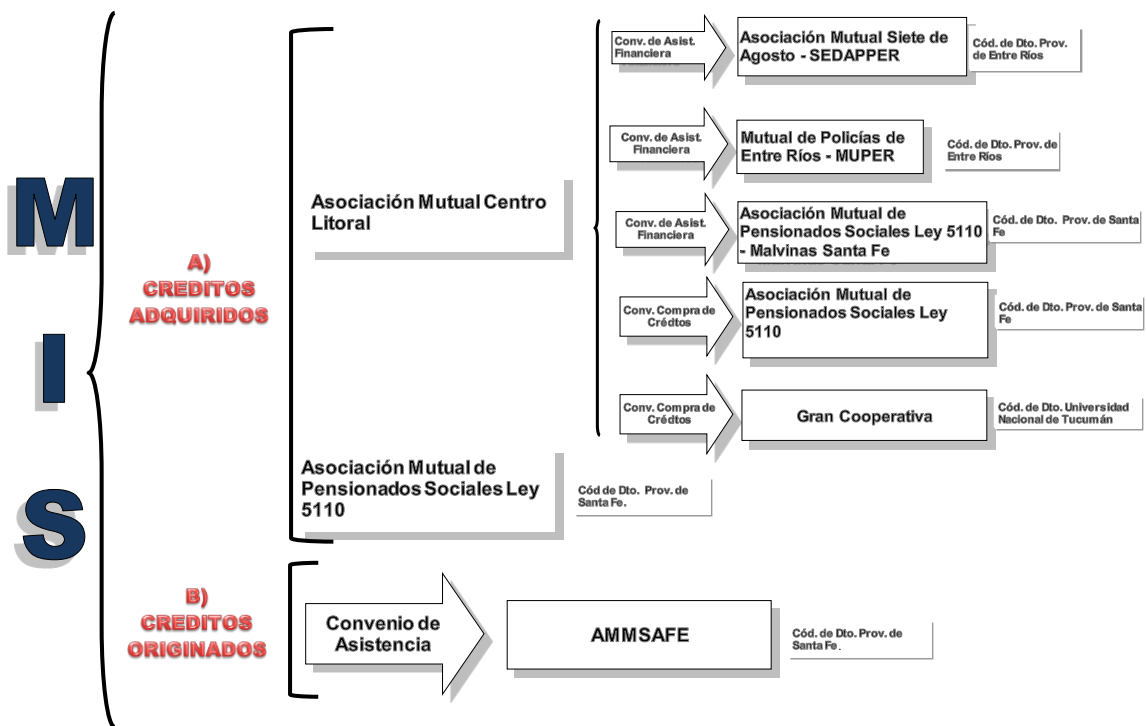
M
I
S

A) CREDITOS ADQUIRIDOS

Asociación Mutual Centro Litoral

Conv. de Asist. Financiera

Asociación Mutual Siete de Agosto - SEDAPPER

Cód. de Dto. Prov. de Entre Ríos

Conv. de Asist. Financiera

Mutual de Policías de Entre Ríos - MUPER

Cód. de Dto. Prov. de Entre Ríos

Conv. de Asist. Financiera

Asociación Mutual de Pensionados Sociales Ley 5110 - Malvinas Santa Fe

Cód. de Dto. Prov. de Santa Fe

Conv. Compra de Crédtos

Asociación Mutual de Pensionados Sociales Ley 5110

Cód. de Dto. Prov. de Santa Fe

Conv. Compra de Crédtos

Gran Cooperativa

Cód. de Dto. Universidad Nacional de Tucumán

Asociación Mutual de Pensionados Sociales Ley 5110

Cód de Dto. Prov. de Santa Fe.

B) CREDITOS ORIGINADOS

Convenio de Asistencia

AMMSAFE

Cód. de Dto. Prov. de Santa Fe.